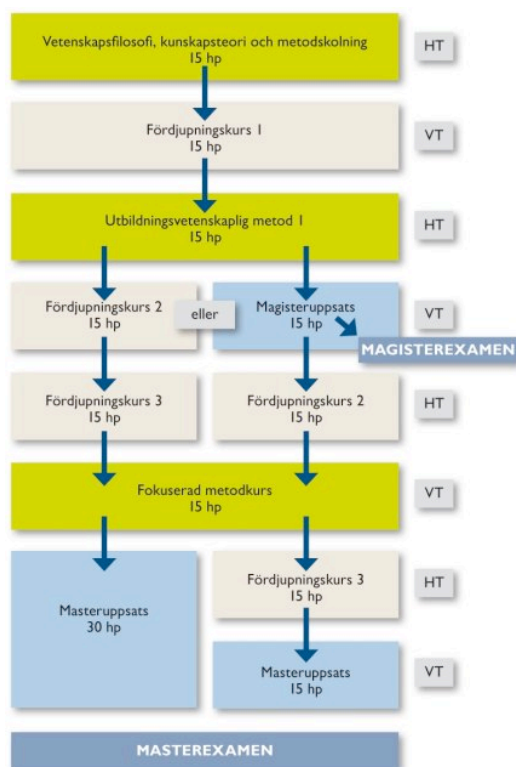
Vetenskapsfilosofi, kunskapsteori och metodskolning
15 hp

HT

Fördjupningskurs 1
15 hp

VT

Utbildningsvetenskaplig metod 1
15 hp

HT

Fördjupningskurs 2
15 hp

eller

Magisteruppsats
15 hp

VT

MAGISTEREXAMEN

Fördjupningskurs 3
15 hp

Fördjupningskurs 2
15 hp

HT

Fokuserad metodkurs
15 hp

VT

Masteruppsats
30 hp

Fördjupningskurs 3
15 hp

HT

Masteruppsats
15 hp

VT

MASTEREXAMEN